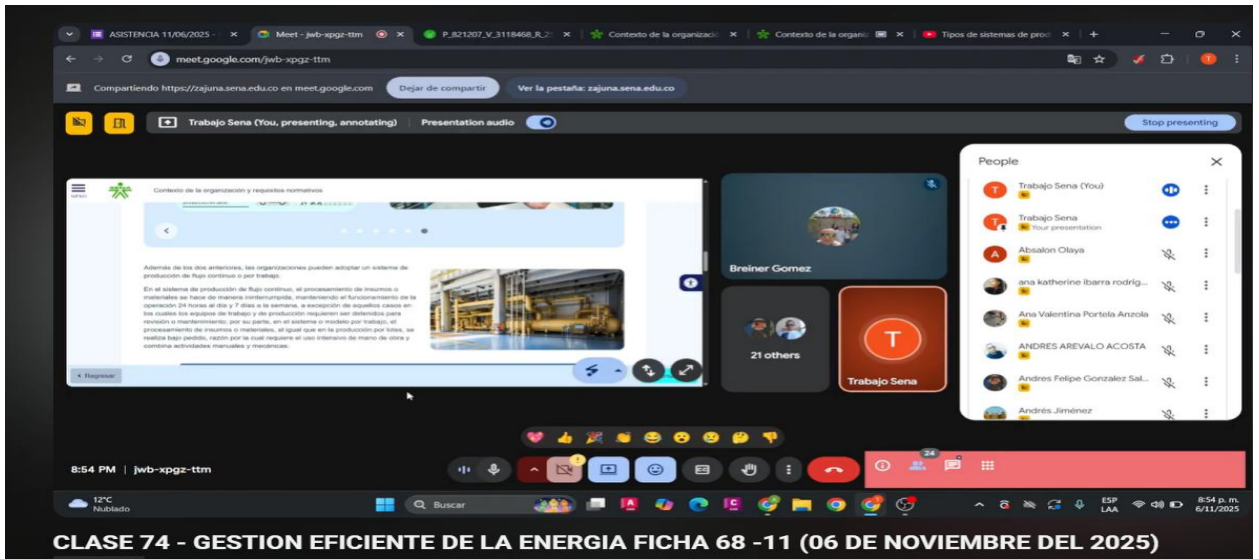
ASISTENCIA 11/06/2025 -
Meet - jwb-xpgz-ttm
P_821207_V_3118468_R_2
Contexto de la organizació
Contexto de la organiz
Tipos de sistemas de prod

meet.google.com/jwb-xpgz-ttm

Compartiendo https://zajuna.sena.edu.co en meet.google.com
Dejar de compartir
Ver la pestaña: zajuna.sena.edu.co

Trabajo Sena (You, presenting, annotating)
Presentation audio
Stop presenting

Contexto de la organización y requisitos normativos

Además de los dos anteriores, las organizaciones pueden adoptar un sistema de producción de flujo continuo o por trabajo.

En el sistema de producción de flujo continuo, el procesamiento de insumos o materiales se hace de manera ininterrumpida, manteniendo el funcionamiento de la operación 24 horas al día y 7 días a la semana, a excepción de aquellos casos en los cuales los equipos de trabajo y de producción requieren ser detenidos para revisión o mantenimiento; por su parte, en el sistema o modelo por trabajo, el procesamiento de insumos o materiales, al igual que en la producción por lotes, se realiza bajo pedido, razón por la cual requiere el uso intensivo de mano de obra y combina actividades manuales y mecánicas.

Regresar

Breiner Gomez
21 others
T
Trabajo Sena

People
Trabajo Sena (You)
Trabajo Sena
Your presentation
Absalon Olaya
ana katherine ibarra rodrig...
Ana Valentina Portela Anzola
ANDRES AREVALO ACOSTA
Andres Felipe Gonzalez Sal...
Andrés Jiménez

8:54 PM | jwb-xpgz-ttm
24

12°C
Nublado
Buscar
ESP
LAA
8:54 p. m.
6/11/2025

CLASE 74 - GESTION EFICIENTE DE LA ENERGIA FICHA 68 -11 (06 DE NOVIEMBRE DEL 2025)